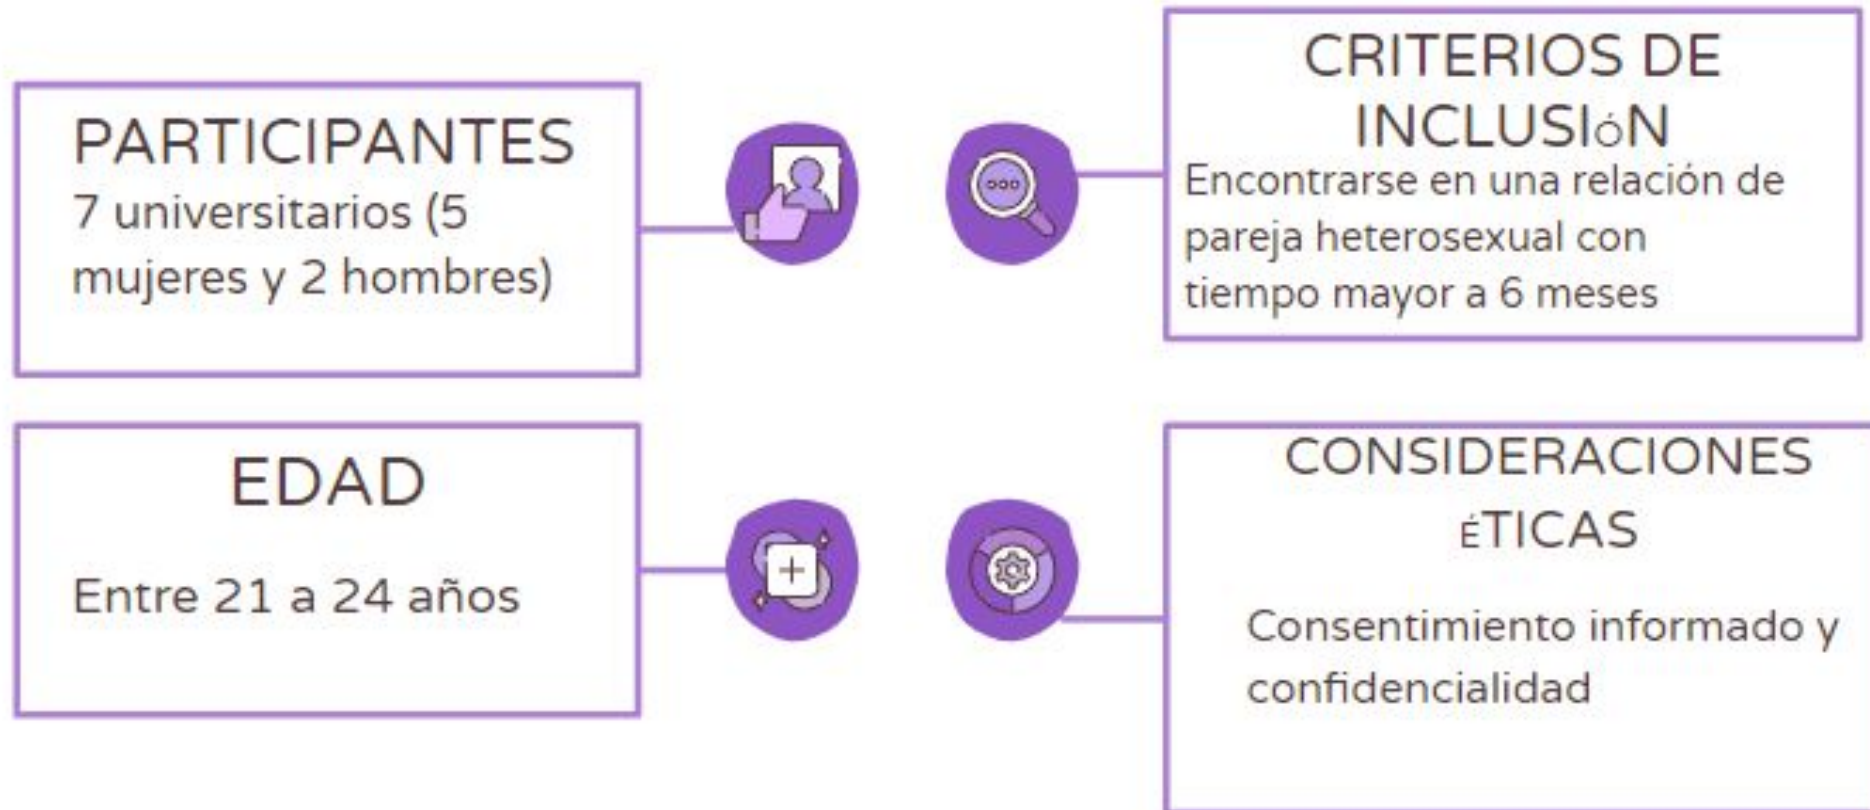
PARTICIPANTES
7 universitarios (5 mujeres y 2 hombres)

CRITERIOS DE INCLUSIóN
Encontrarse en una relación de pareja heterosexual con tiempo mayor a 6 meses

EDAD
Entre 21 a 24 años

CONSIDERACIONES éTICAS
Consentimiento informado y confidencialidad